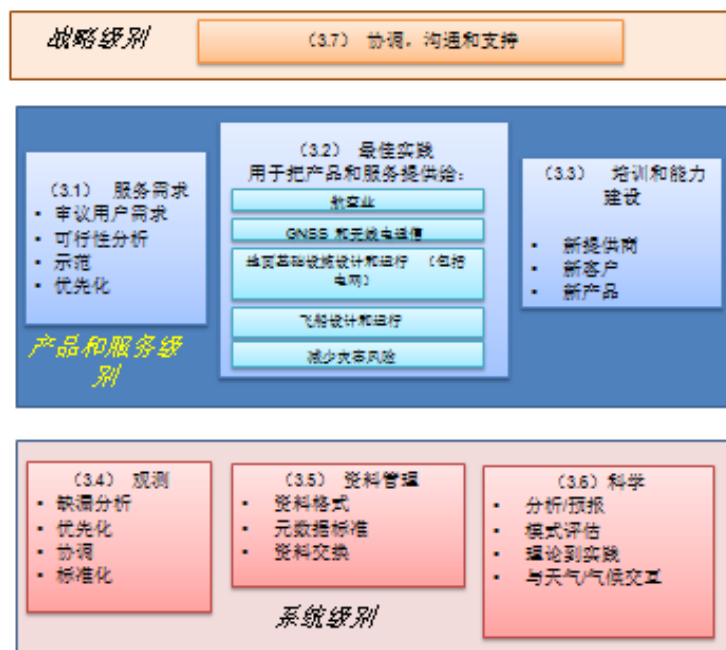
战略级别

（3.7） 协调，沟通和支持

（3.1） 服务需求
• 审议用户需求
• 可行性分析
• 示范
• 优先化

产品和服务级别

（3.2） 最佳实践
用于把产品和服务提供给：

航空业

GNSS 和无线电通信

地面基础设施设计和运行 （包括电网）

飞船设计和运行

减少灾害风险

（3.3） 培训和能力建设
• 新提供商
• 新客户
• 新产品

（3.4） 观测
• 缺漏分析
• 优先化
• 协调
• 标准化

（3.5） 资料管理
• 资料格式
• 元数据标准
• 资料交换

（3.6）科学
• 分析/预报
• 模式评估
• 理论到实践
• 与天气/气候交互

系统级别